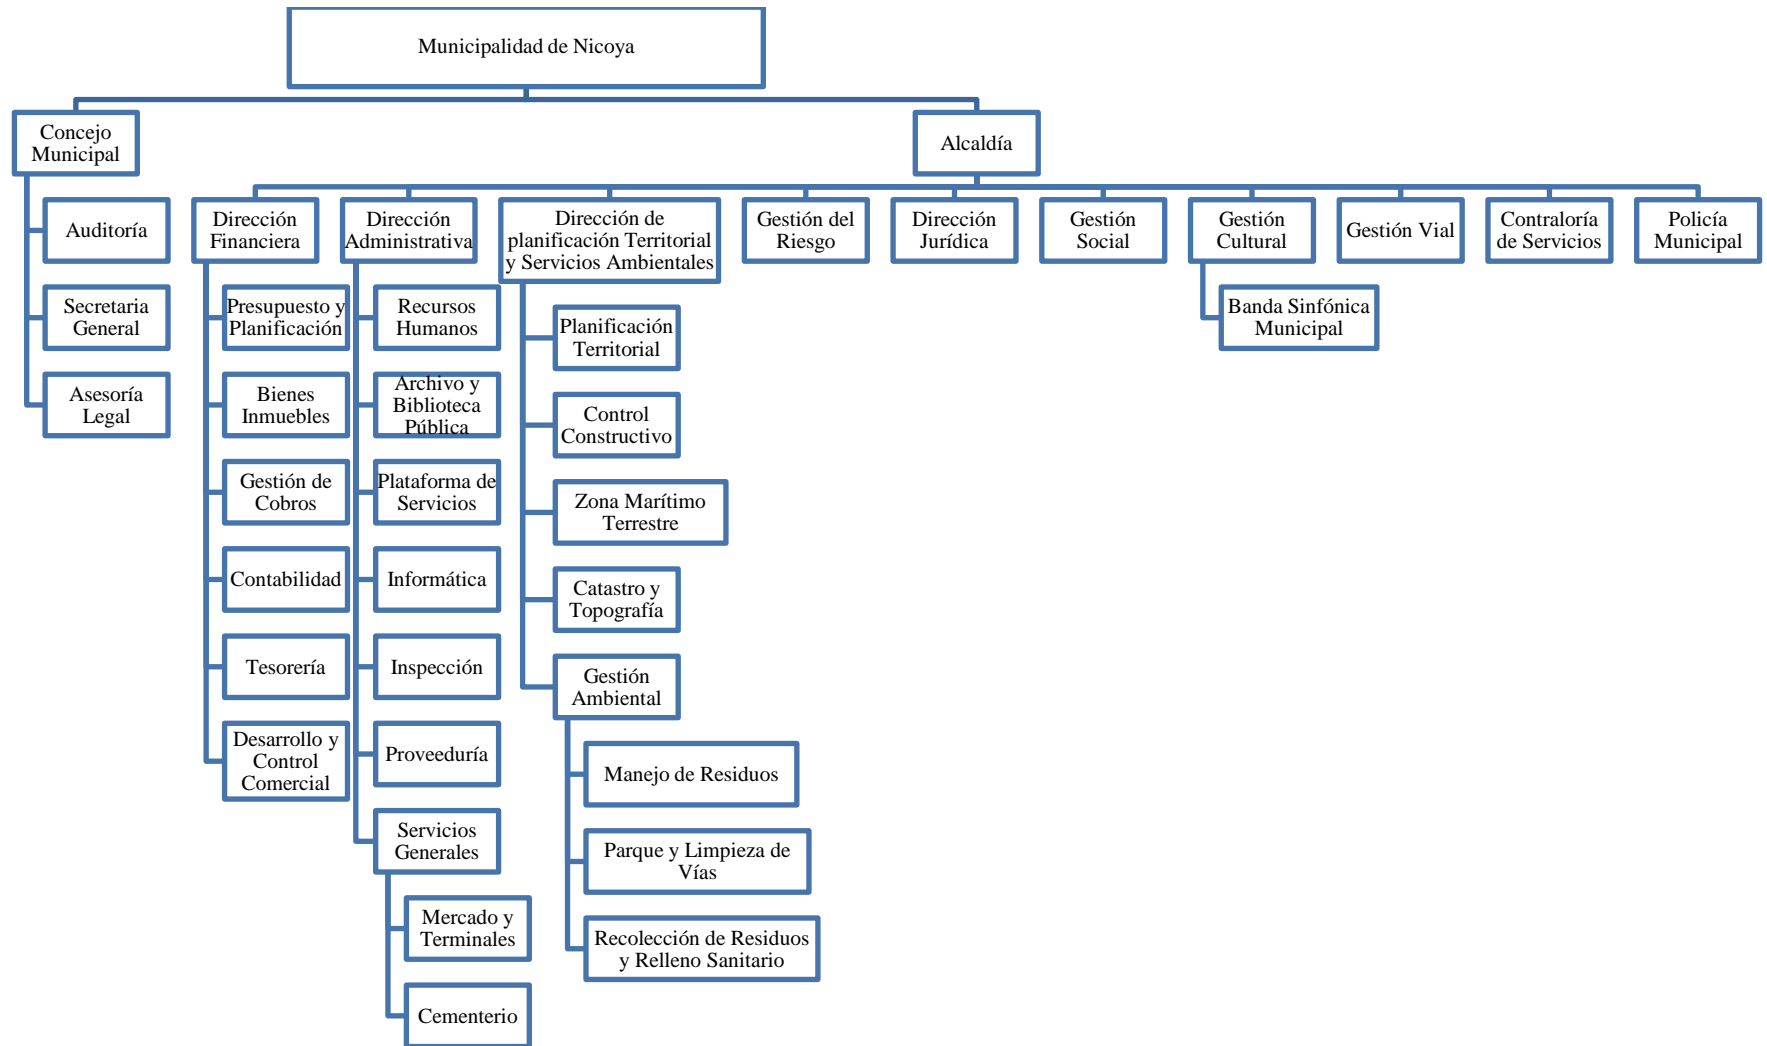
Municipalidad de Nicoya

Concejo Municipal

Auditoría

Secretaria General

Asesoría Legal

Alcaldía

Dirección Financiera

Presupuesto y Planificación

Bienes Inmuebles

Gestión de Cobros

Contabilidad

Tesorería

Desarrollo y Control Comercial

Dirección Administrativa

Recursos Humanos

Archivo y Biblioteca Pública

Plataforma de Servicios

Informática

Inspección

Proveeduría

Servicios Generales

Mercado y Terminales

Cementerio

Dirección de planificación Territorial y Servicios Ambientales

Planificación Territorial

Control Constructivo

Zona Marítimo Terrestre

Catastro y Topografía

Gestión Ambiental

Manejo de Residuos

Parque y Limpieza de Vías

Recolección de Residuos y Relleno Sanitario

Gestión del Riesgo

Dirección Jurídica

Gestión Social

Gestión Cultural

Banda Sinfónica Municipal

Gestión Vial

Contraloría de Servicios

Policía Municipal